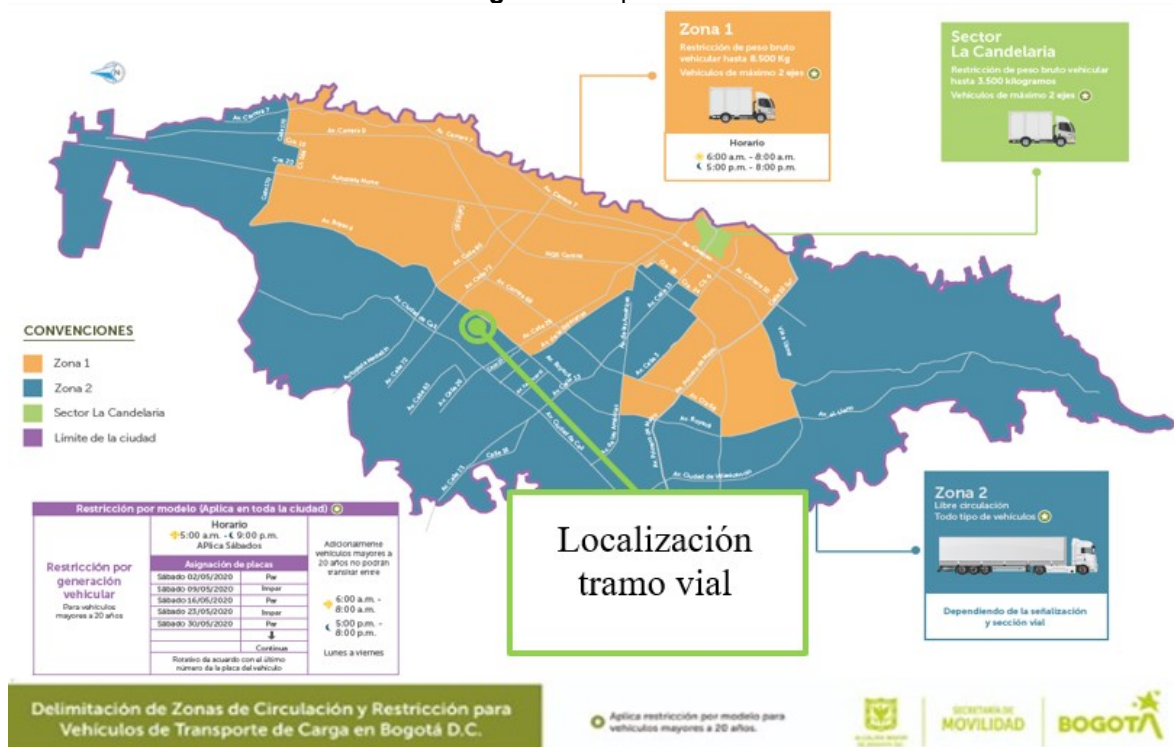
Zona 1
Restricción de peso bruto vehicular hasta 8.500 Kg
Vehículos de máximo 2 ejes

Horario
6:00 a.m. - 8:00 a.m.
5:00 p.m. - 8:00 p.m.

Sector La Candelaria
Restricción de peso bruto vehicular hasta 3.500 kilogramos
Vehículos de máximo 2 ejes

Av. Carrera 7
Av. Carrera 9
Autopista Norte
Av. Boyacá
Av. Calle 68
NQS Central
Av. Carrera 68
Av. Calle 26
Av. Ciudad de Cali
Av. Américas
Av. Calle 13
Av. Boyacá
Av. Caracas
Av. Calle 6
Av. Primero de Mayo
Av. Ciudad de Villavicencio
Av. al Llano
Autopista Medellín
Av. Calle 80
Av. Calle 63
Av. Calle 72
Av. Calle 3
Av. Boyacá

CONVENCIONES
Zona 1
Zona 2
Sector La Candelaria
Límite de la ciudad

Localización tramo vial

Zona 2
Libre circulación
Todo tipo de vehículos

Dependiendo de la señalización y sección vial

Restricción por modelo (Aplica en toda la ciudad)

| Restricción por generación vehicular Para vehículos mayores a 20 años | Horario 5:00 a.m. - 9:00 p.m. APlica Sábados | | Adicionalmente vehículos mayores a 20 años no podrán transitar entre 6:00 a.m. - 8:00 a.m. 5:00 p.m. - 8:00 p.m. Lunes a viernes |
|---|---|---|---|
| | Asignación de placas | | |
| | Sábado 02/05/2020 | Par | |
| | Sábado 09/05/2020 | Impar | |
| | Sábado 16/05/2020 | Par | |
| | Sábado 23/05/2020 | Impar | |
| | Sábado 30/05/2020 | Par | |
| | | Continua | |
| | Rotativo de acuerdo con el último número de la placa del vehículo | | |

Delimitación de Zonas de Circulación y Restricción para Vehículos de Transporte de Carga en Bogotá D.C.

Aplica restricción por modelo para vehículos mayores a 20 años.

SECRETARÍA DE MOVILIDAD
BOGOTÁ